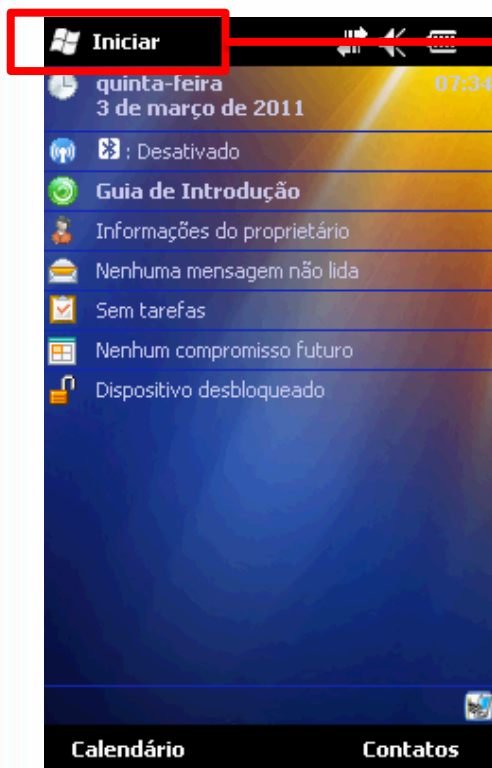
Iniciar

quinta-feira
3 de março de 2011
07:34

: Desativado

Guia de Introdução

Informações do proprietário

Nenhuma mensagem não lida

Sem tarefas

Nenhum compromisso futuro

Dispositivo desbloqueado

Calendário
Contatos